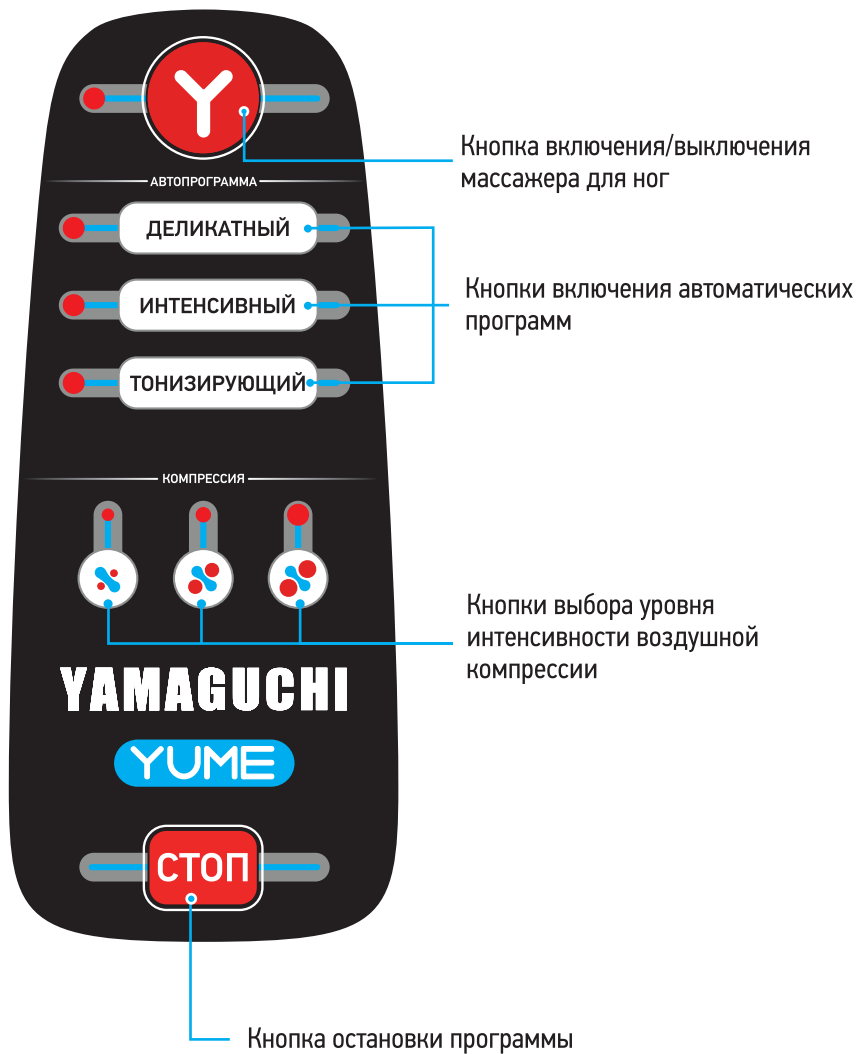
Y

Кнопка включения/выключения массажера для ног

АВТОПРОГРАММА

ДЕЛИКАТНЫЙ

ИНТЕНСИВНЫЙ

ТОНИЗИРУЮЩИЙ

Кнопки включения автоматических программ

КОМПРЕССИЯ

Кнопки выбора уровня интенсивности воздушной компрессии

YAMAGUCHI

YUME

СТОП

Кнопка остановки программы